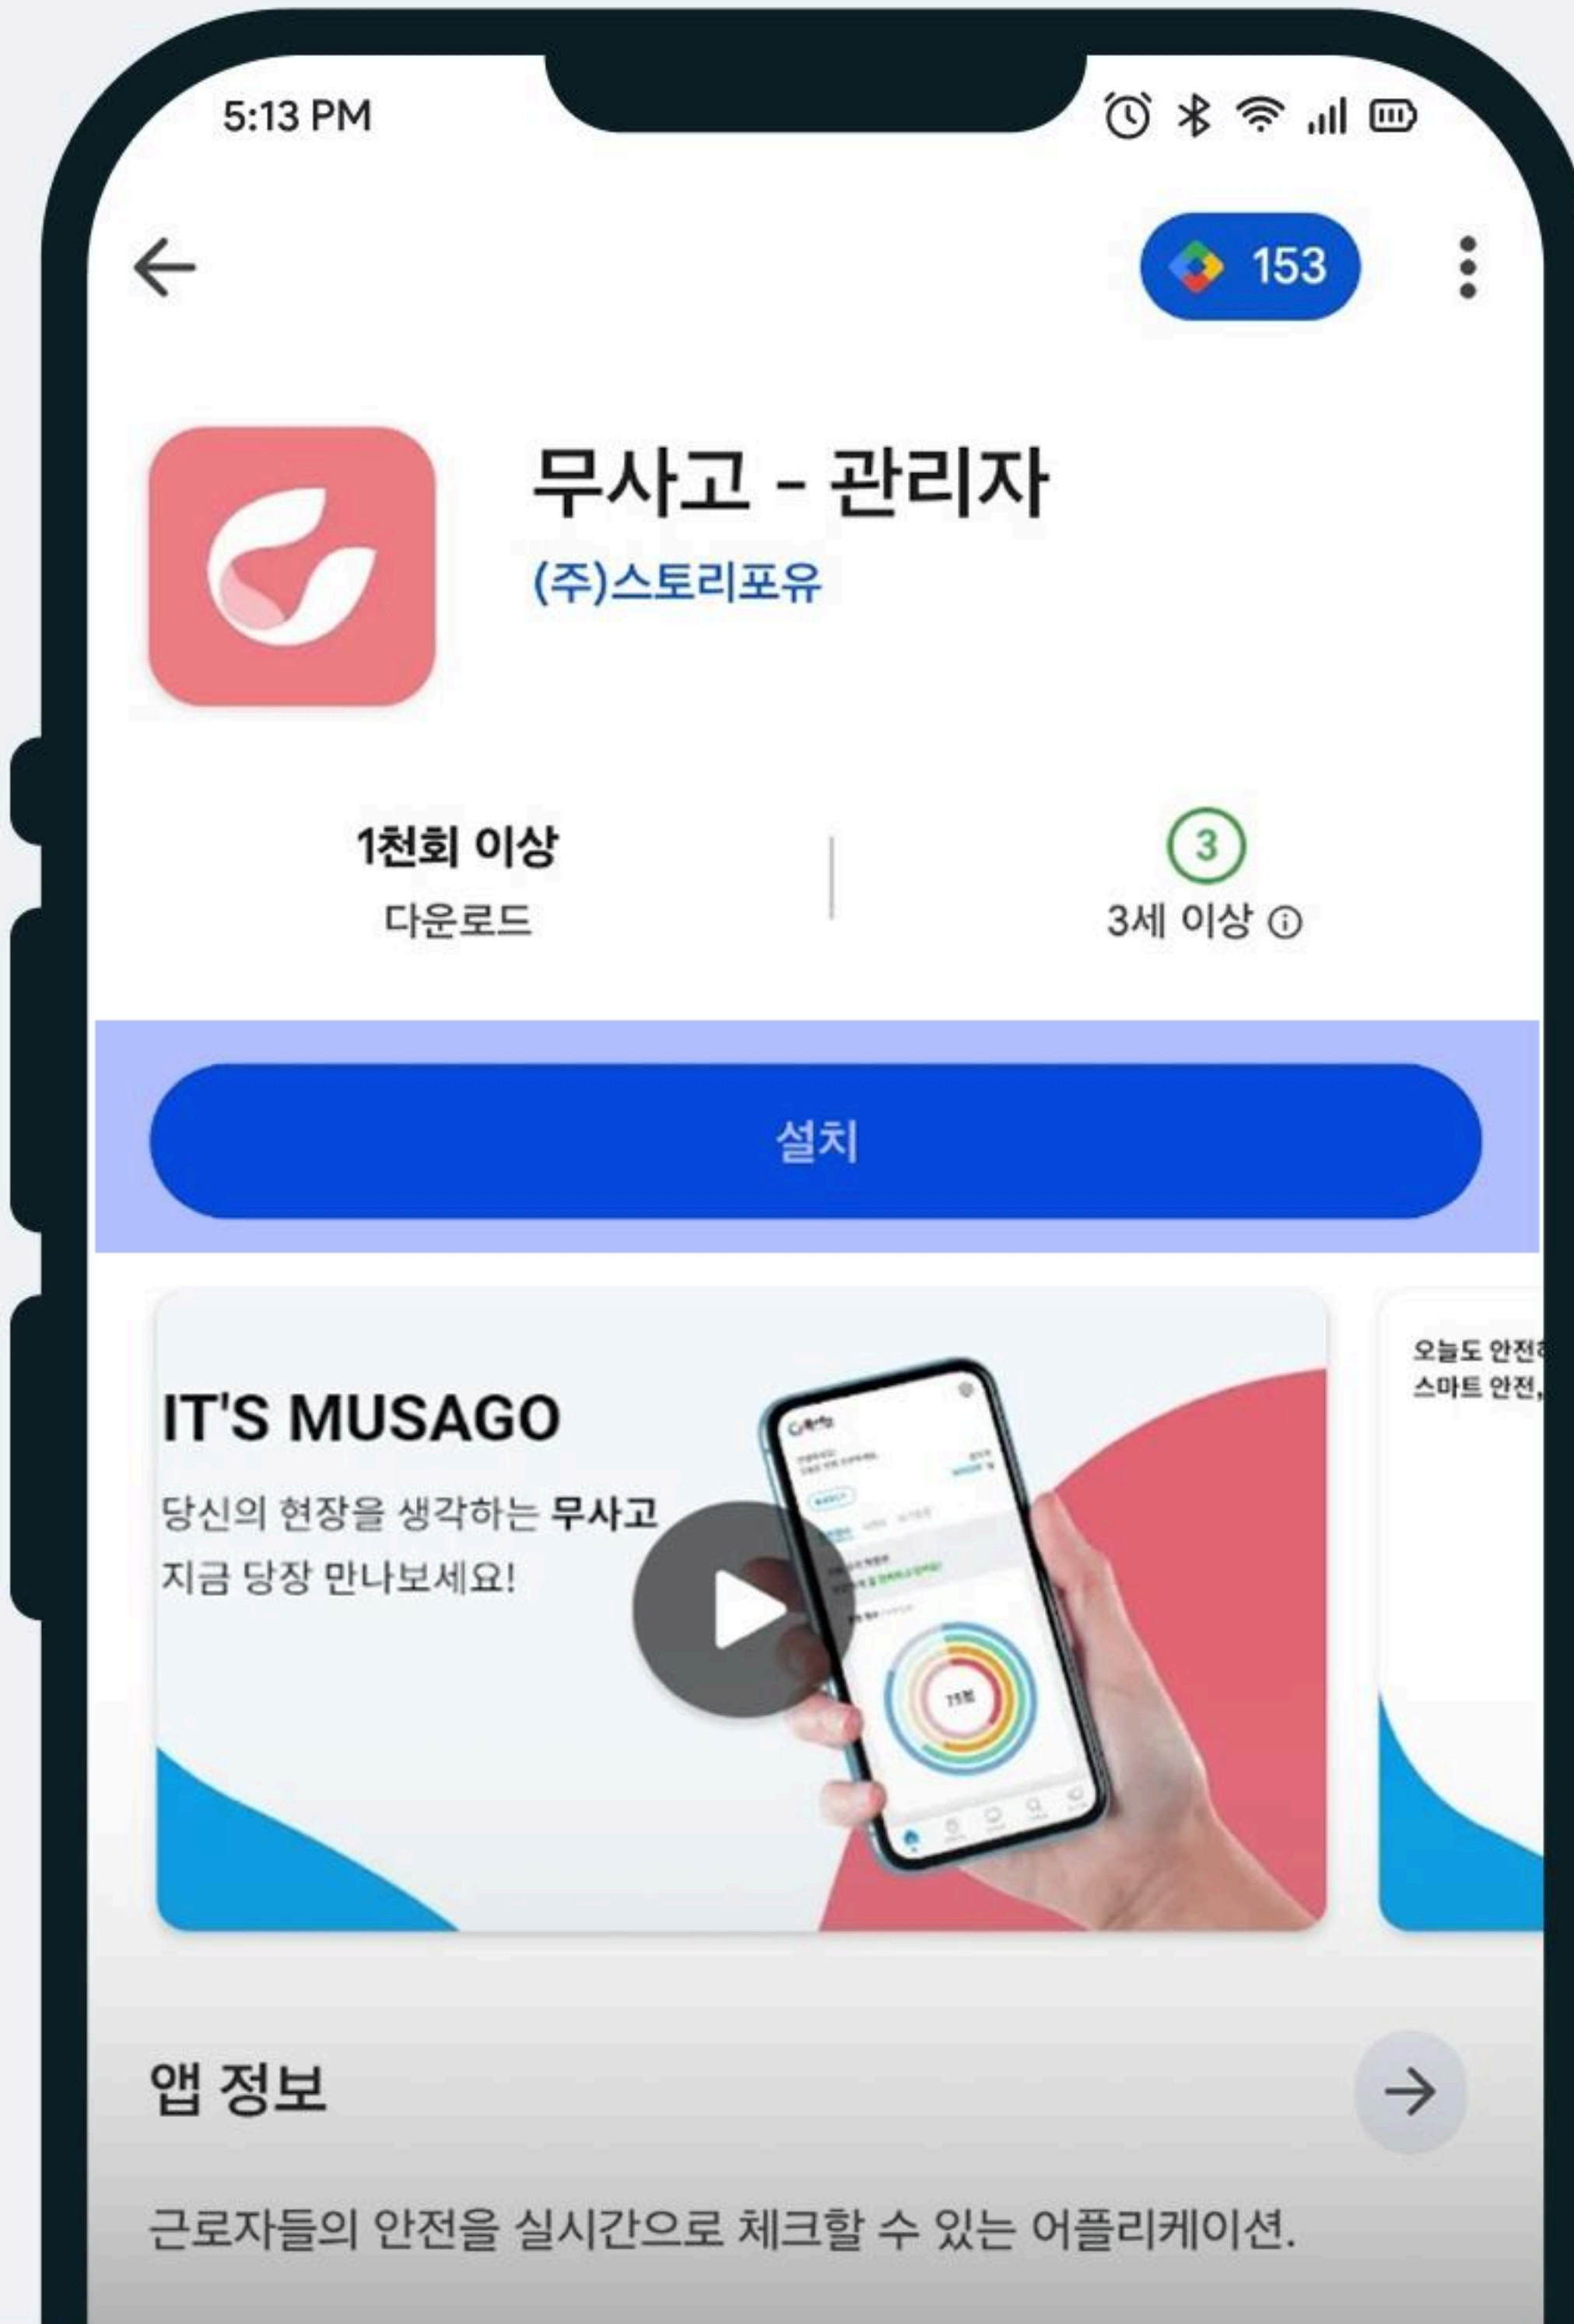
5:13 PM

153

무사고 - 관리자
(주)스토리포유

1천회 이상
다운로드

3
3세 이상 ⓘ

설치

IT'S MUSAGO
당신의 현장을 생각하는 무사고
지금 당장 만나보세요!

오늘도 안전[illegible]
스마트 안전,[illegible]

앱 정보

근로자들의 안전을 실시간으로 체크할 수 있는 어플리케이션.